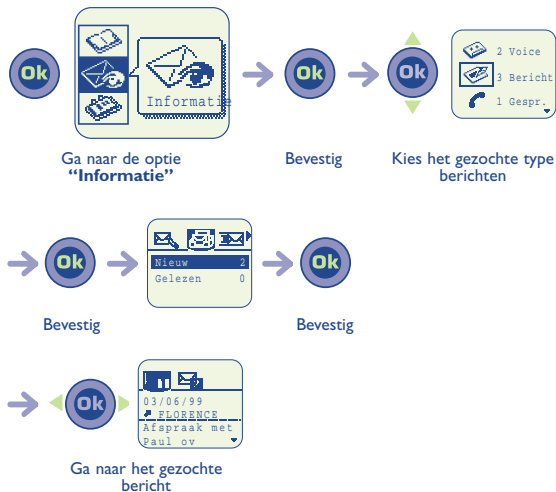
Ok

Informatie

Ok

Ok

2 Voice
3 Bericht
1 Gespr.

Ga naar de optie **"Informatie"**

Bevestig

Kies het gezochte type berichten

Ok

Nieuw 2
Gelezen 0

Ok

Bevestig

Bevestig

Ok

03/06/99
FLORENCE
Afspraak met
Paul ov

Ga naar het gezochte bericht